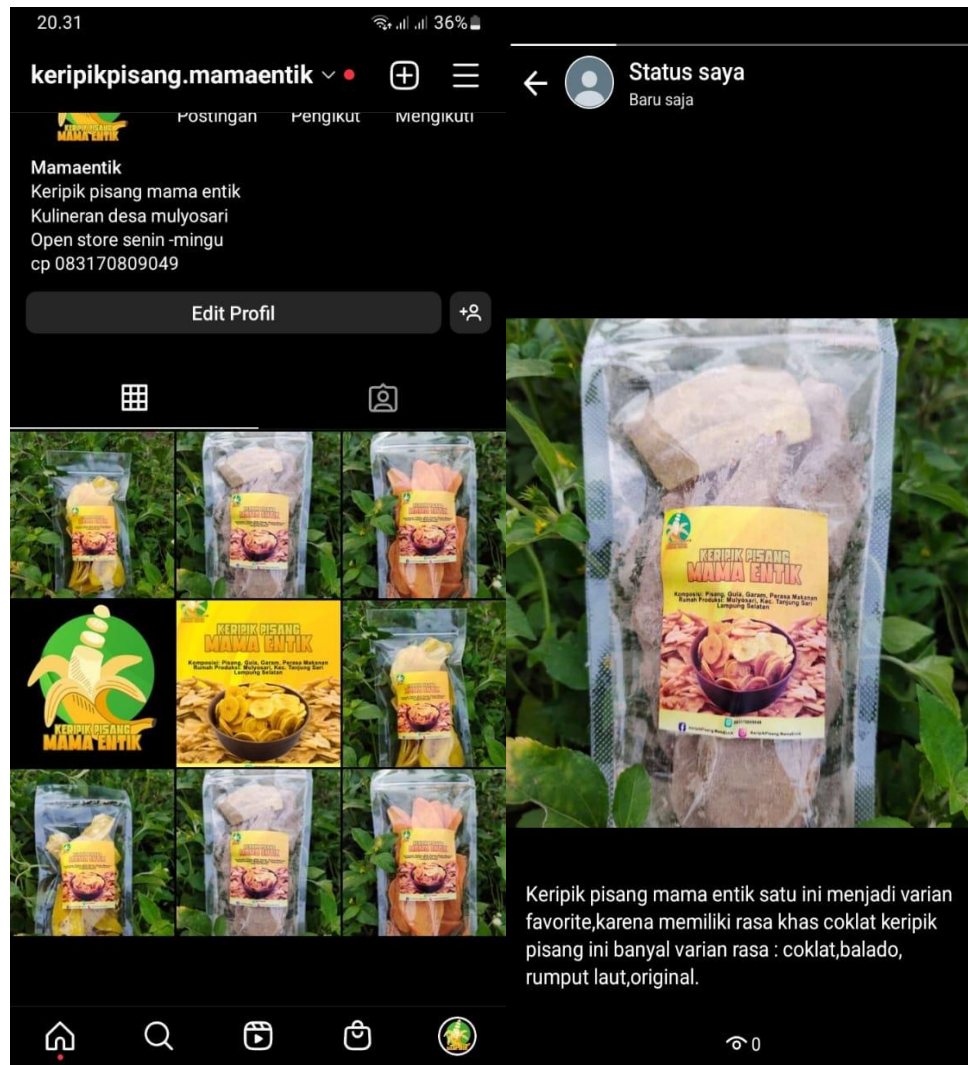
20.31

36%

keripikpisang.mamaentik

Postingan Pengikut Mengikuti

KERIPIK PISANG MAMA ENTIK

Mamaentik
Keripik pisang mama entik
Kulineran desa mulyosari
Open store senin -mingu
cp 083170809049

Edit Profil

KERIPIK PISANG MAMA ENTIK

KERIPIK PISANG MAMA ENTIK

Komposisi: Pisang, Gula, Garam, Perasa Makanan Rumah Produksi: Mulyosari, Kec. Tanjung Sari Lampung Selatan

Status saya
Baru saja

KERIPIK PISANG MAMA ENTIK

Komposisi: Pisang, Gula, Garam, Perasa Makanan Rumah Produksi: Mulyosari, Kec. Tanjung Sari Lampung Selatan

083170809049

KeripikPisang MamaEntik

Keripik pisang mama entik satu ini menjadi varian favorite,karena memiliki rasa khas coklat keripik pisang ini banyal varian rasa : coklat,balado, rumput laut,original.

0